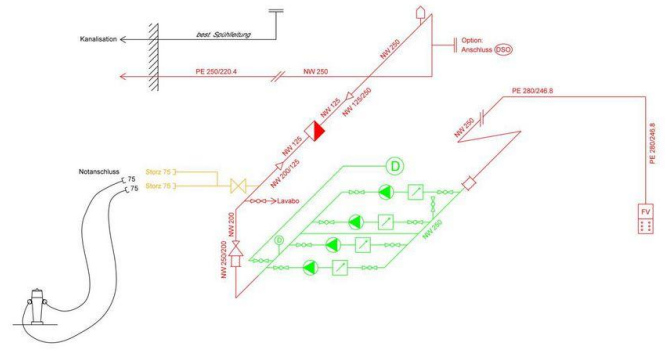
Kanalisation
best. Spülleitung
Option:
Anschluss DSO
PE 250/220.4
NW 250
NW 250
NW 125
NW 125
NW 125/250
PE 280/246.8
NW 250
PE 280/246.8
Notanschluss
75
75
Storz 75
Storz 75
NW 200/125
Lavabo
D
S
NW 200
NW 250/200
NW 250
FV